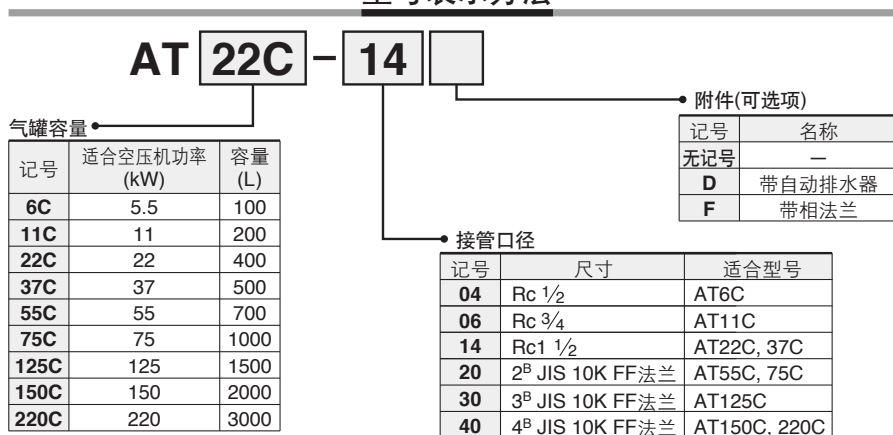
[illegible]

AT 22C – 14

气罐容量

| 记号 | 适合空压机功率 (kW) | 容量 (L) |
|---|---|---|
| 6C | 5.5 | 100 |
| 11C | 11 | 200 |
| 22C | 22 | 400 |
| 37C | 37 | 500 |
| 55C | 55 | 700 |
| 75C | 75 | 1000 |
| 125C | 125 | 1500 |
| 150C | 150 | 2000 |
| 220C | 220 | 3000 |

附件(可选项)

| 记号 | 名称 |
|---|---|
| 无记号 | — |
| D | 带自动排水器 |
| F | 带相法兰 |

接管口径

| 记号 | 尺寸 | 适合型号 |
|---|---|---|
| 04 | Rc $\frac{1}{2}$ | AT6C |
| 06 | Rc $\frac{3}{4}$ | AT11C |
| 14 | Rc1 $\frac{1}{2}$ | AT22C, 37C |
| 20 | $2^B$ JIS 10K FF法兰 | AT55C, 75C |
| 30 | $3^B$ JIS 10K FF法兰 | AT125C |
| 40 | $4^B$ JIS 10K FF法兰 | AT150C, 220C |